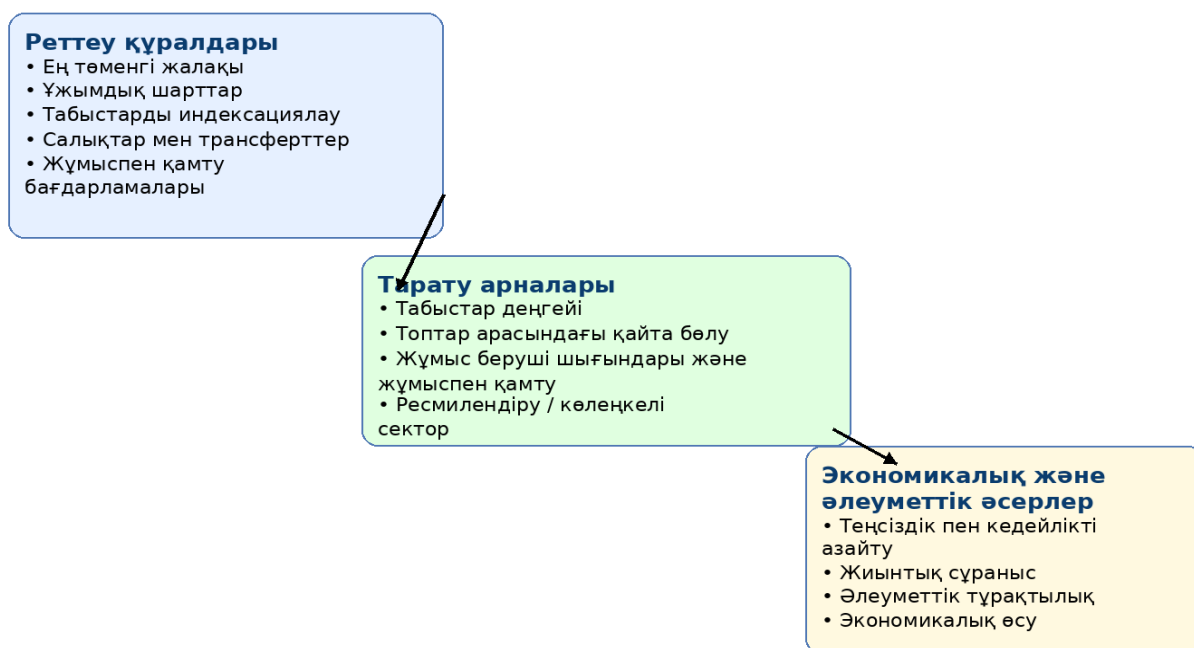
Реттеу құралдары
• Ең төменгі жалақы
• Ұжымдық шарттар
• Табыстарды индексациялау
• Салықтар мен трансферттер
• Жұмыспен қамту бағдарламалары

Тарату арналары
• Табыстар деңгейі
• Топтар арасындағы қайта бөлу
• Жұмыс беруші шығындары және жұмыспен қамту
• Ресмилендіру / көлеңкелі сектор

Экономикалық және әлеуметтік әсерлер
• Теңсіздік пен кедейлікті азайту
• Жиынтық сұраныс
• Әлеуметтік тұрақтылық
• Экономикалық өсу